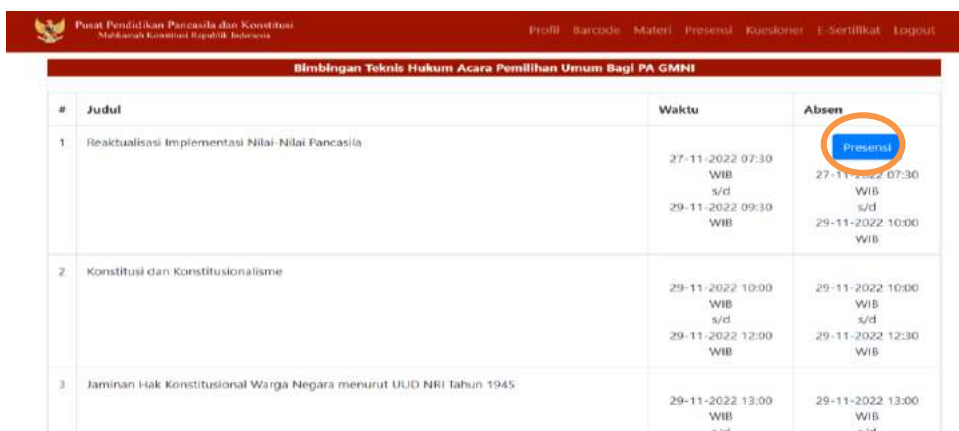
Pusat Pendidikan Pancasila dan Konstitusi
Mahkamah Konstitusi Republik Indonesia

Profil Barcode Materi Presensi Kuesioner E-Sertifikat Logout

Bimbingan Teknis Hukum Acara Pemilihan Umum Bagi PA GMNI

| # | Judul | Waktu | Absen |
|---|---|---|---|
| 1 | Reaktualisasi Implementasi Nilai-Nilai Pancasila | 27-11-2022 07:30 WIB s/d 29-11-2022 09:30 WIB | Presensi 27-11-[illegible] 07:30 WIB s/d 29-11-2022 10:00 WIB |
| 2 | Konstitusi dan Konstitusionalisme | 29-11-2022 10:00 WIB s/d 29-11-2022 12:00 WIB | 29-11-2022 10:00 WIB s/d 29-11-2022 12:30 WIB |
| 3 | Jaminan Hak Konstitusional Warga Negara menurut UUD NRI Tahun 1945 | 29-11-2022 13:00 WIB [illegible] | 29-11-2022 13:00 WIB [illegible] |